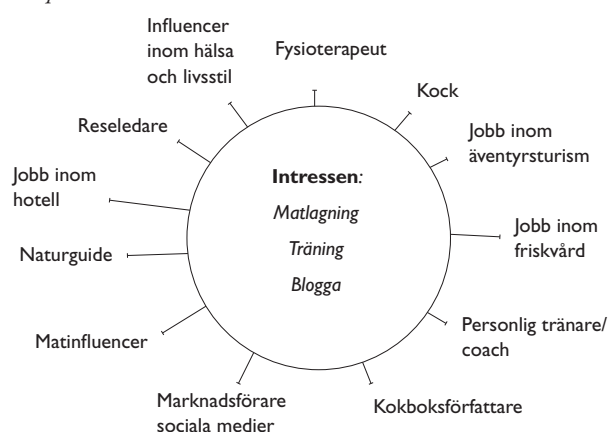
Intressen:

Matlagning

Träning

Blogga

Fysioterapeut

Kock

Jobb inom äventyrsturism

Jobb inom friskvård

Personlig tränare/ coach

Kokboksförfattare

Marknadsförare sociala medier

Matinfluencer

Naturguide

Jobb inom hotell

Reseledare

Influencer inom hälsa och livsstil